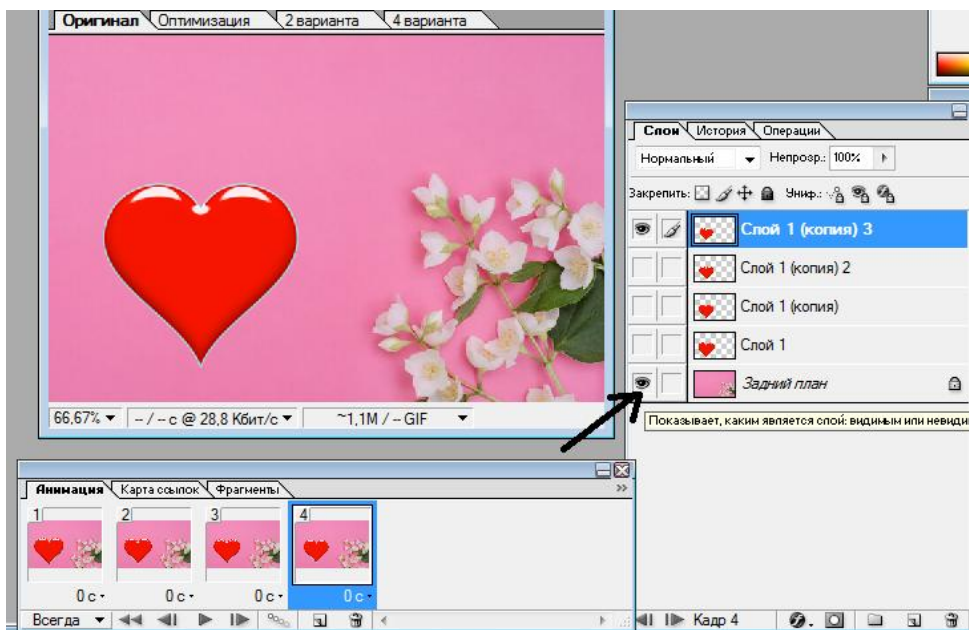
Оригинал | Оптимизация | 2 варианта | 4 варианта

66,67% | -- / -- с @ 28,8 Кбит/с | ~1,1M / -- GIF

Слои | История | Операции

Нормальный | Непрозр.: 100%

Закрепить: | Униф.:

Слой 1 (копия) 3

Слой 1 (копия) 2

Слой 1 (копия)

Слой 1

Задний план

Показывает, каким является слой: видимым или невиди

Анимация | Карта ссылок | Фрагменты

1 | 2 | 3 | 4

0 с | 0 с | 0 с | 0 с

Всегда

Кадр 4